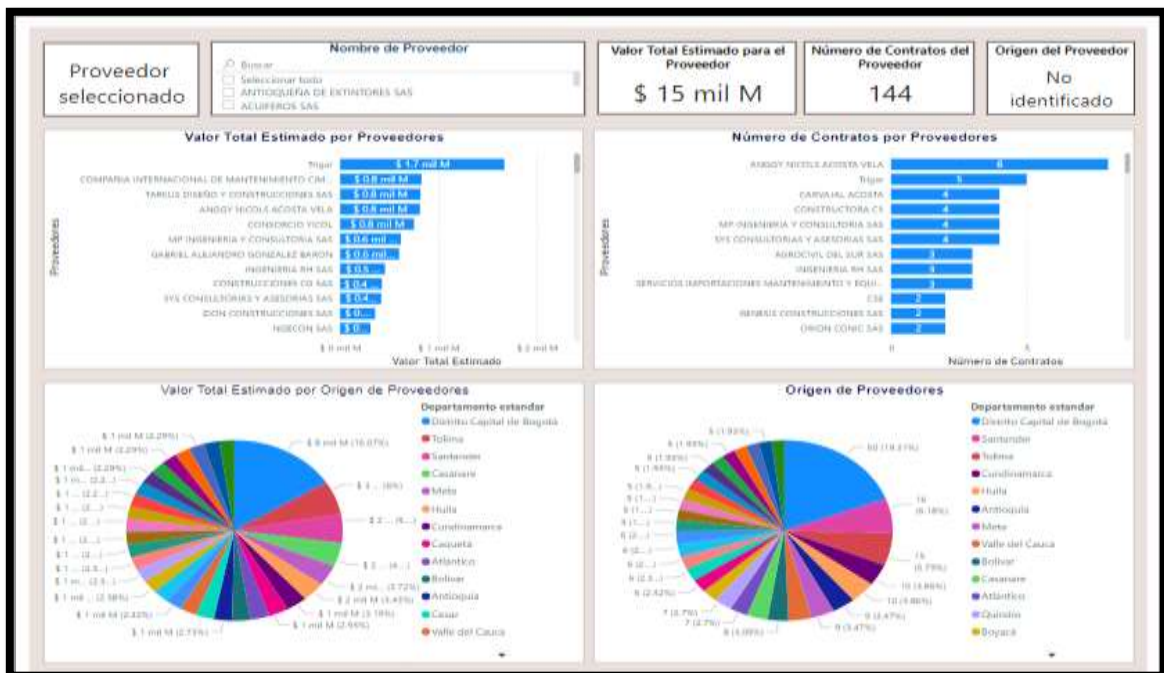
Proveedor seleccionado

Nombre de Proveedor
Buscar
Seleccionar todo
ANTIOQUEÑA DE EXTINTORES SAS
ACUÍFEROS SAS

Valor Total Estimado para el Proveedor
$ 15 mil M

Número de Contratos del Proveedor
144

Origen del Proveedor
No identificado

Valor Total Estimado por Proveedores

Proveedores

| Proveedor | Valor |
|---|---|
| Trigor | $ 1,7 mil M |
| COMPAÑIA INTERNACIONAL DE MANTENIMIENTO CAM... | $ 0,8 mil M |
| TAREUS DISEÑO Y CONSTRUCCIONES SAS | $ 0,8 mil M |
| ANGGY NICOLS ACOSTA VELA | $ 0,8 mil M |
| CONSORCIO YICOL | $ 0,8 mil M |
| MP INGENIERIA Y CONSULTORIA SAS | $ 0,6 mil ... |
| GABRIEL ALEJANDRO GONZALEZ BARON | $ 0,6 mil... |
| INGENIERIA RH SAS | $ 0,5 ... |
| CONSTRUCCIONES CO SAS | $ 0,4 |
| SYS CONSULTORIAS Y ASESORIAS SAS | $ 0,4 |
| DON CONSTRUCCIONES SAS | $ 0,... |
| NGECON SAS | $ 0,... |

$ 0 mil M $ 1 mil M $ 2 mil M
Valor Total Estimado

Número de Contratos por Proveedores

Proveedores

| Proveedor | Número |
|---|---|
| ANGGY NICOLS ACOSTA VELA | 6 |
| Trigor | 5 |
| CARVAJAL ACOSTA | 4 |
| CONSTRUCTORA CI | 4 |
| MP INGENIERIA Y CONSULTORIA SAS | 4 |
| SYS CONSULTORIAS Y ASESORIAS SAS | 4 |
| AGROCIVIL DEL SUR SAS | 3 |
| INGENIERIA RH SAS | 3 |
| SERVICIOS IMPORTACIONES MANTENIMIENTO Y EQUI... | 3 |
| CSE | 2 |
| GENESIS CONSTRUCCIONES SAS | 2 |
| ORION CONIC SAS | 2 |

0 5
Número de Contratos

Valor Total Estimado por Origen de Proveedores

$ 1 mil M (2,29%)
$ 1 mil M (2,29%)
$ 1 mil... (2,29%)
$ 1 m... (2,3...)
$ 1 ... (2,2...)
$ 1 ... (2...)
$ 1 ... (2...)
$ 1 ... (2...)
$ 1 ... (2,5...)
$ 1 m... (2,5...)
$ 1 mil ... (2,38%)
$ 1 mil M (2,63%)
$ 1 mil M (2,73%)
$ 1 mil M (2,95%)
$ 1 mil M (3,19%)
$ 2 mil M (3,43%)
$ 2 mi... (3,72%)
$ 2 ... (4...)
$ 2 ... (6,...)
$ 3 ... (8%)
$ 6 mil M (16,07%)

Departamento estandar
Distrito Capital de Bogotá
Tolima
Santander
Casanare
Meta
Huila
Cundinamarca
Caquetá
Atlántico
Bolívar
Antioquia
Cesar
Valle del Cauca

Origen de Proveedores

5 (1,92%)
5 (1,88%)
5 (1,88%)
5 (1,88%)
5 (1,8...)
5 (1...)
5 (1...)
6 (2...)
6 (2...)
6 (2...)
6 (2,3...)
6 (2,42%)
7 (2,7%)
7 (2,7%)
8 (3,09%)
9 (3,47%)
9 (3,47%)
10 (3,86%)
10 (3,86%)
15 (5,79%)
16 (6,18%)
50 (19,31%)

Departamento estandar
Distrito Capital de Bogotá
Santander
Tolima
Cundinamarca
Huila
Antioquia
Meta
Valle del Cauca
Bolívar
Casanare
Atlántico
Quindío
Boyacá